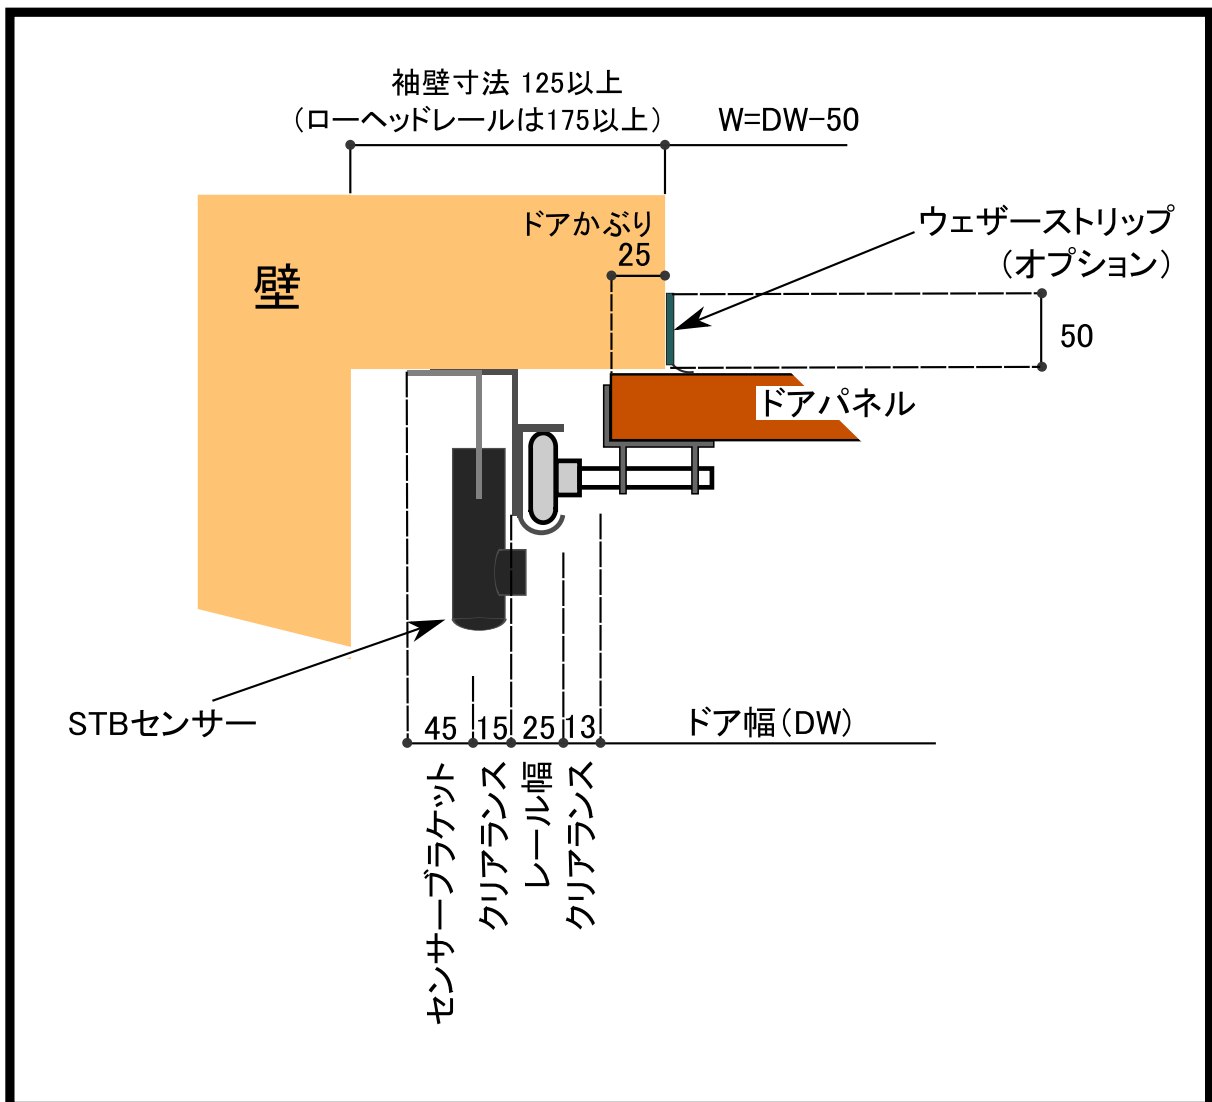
袖壁寸法 125以上
（ローヘッドレールは175以上）

W=DW-50

ドアかぶり
25

ウェザーストリップ
（オプション）

壁

50

ドアパネル

STBセンサー

45 15 25 13

ドア幅（DW）

センサーブラケット

クリアランス

レール幅

クリアランス